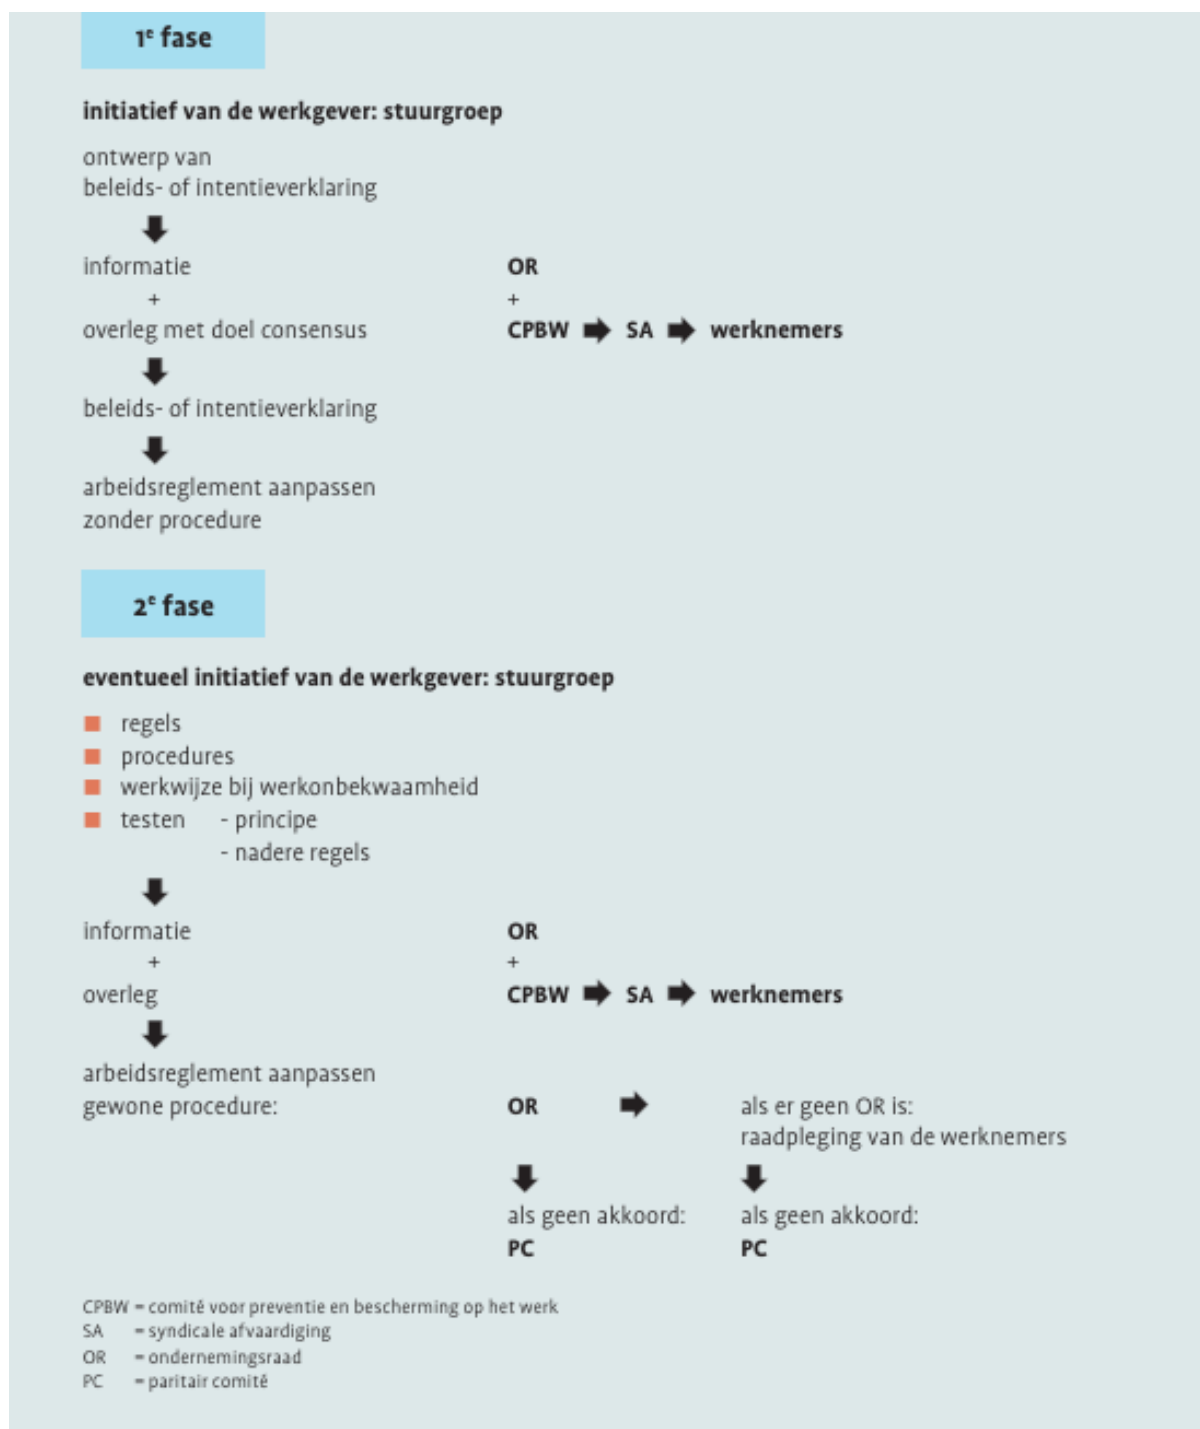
1$^e$ fase

initiatief van de werkgever: stuurgroep

ontwerp van
beleids- of intentieverklaring

informatie
+
overleg met doel consensus

OR
+
CPBW ➡ SA ➡ werknemers

beleids- of intentieverklaring

arbeidsreglement aanpassen
zonder procedure

2$^e$ fase

eventueel initiatief van de werkgever: stuurgroep

regels
procedures
werkwijze bij werkonbekwaamheid
testen - principe
- nadere regels

informatie
+
overleg

OR
+
CPBW ➡ SA ➡ werknemers

arbeidsreglement aanpassen
gewone procedure:

OR ➡ als er geen OR is:
raadpleging van de werknemers

als geen akkoord:
PC

als geen akkoord:
PC

CPBW = comité voor preventie en bescherming op het werk
SA = syndicale afvaardiging
OR = ondernemingsraad
PC = paritair comité